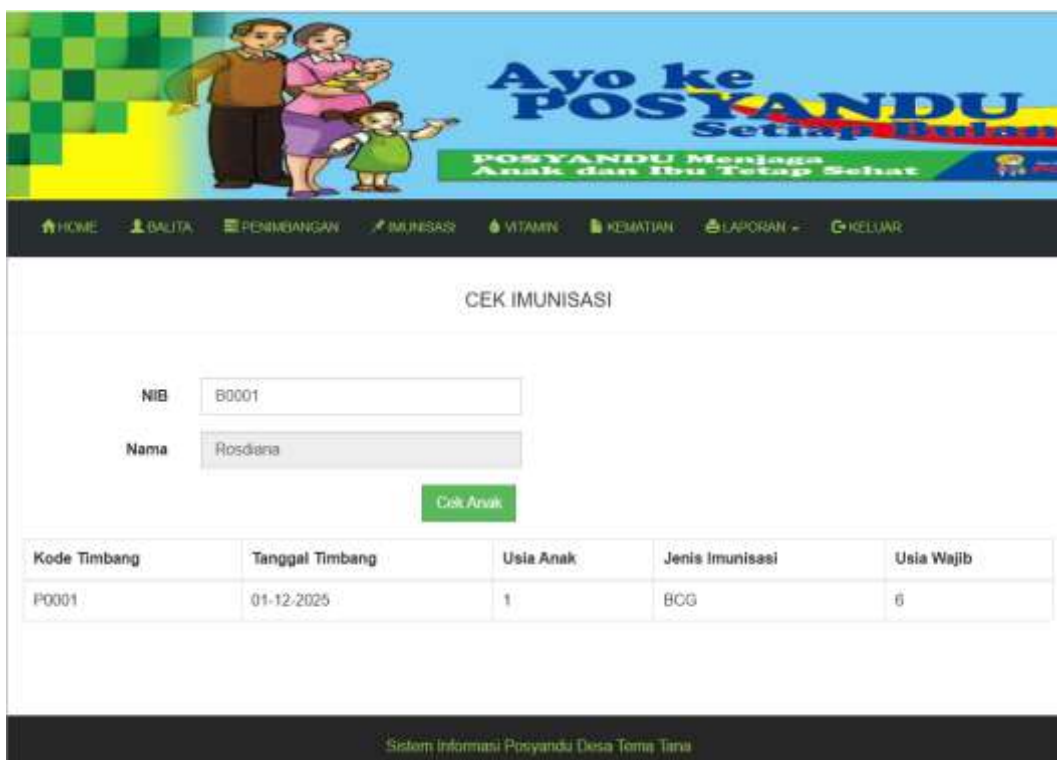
Ayo ke POSYANDU Setiap Bulan

POSYANDU Menjaga Anak dan Ibu Tetap Sehat

HOME BALITA PENIMBANGAN IMUNISASI VITAMIN KEMATIAN LAPORAN KELUAR

CEK IMUNISASI

NIB B0001

Nama Rosdiana

Cek Anak

| Kode Timbang | Tanggal Timbang | Usia Anak | Jenis Imunisasi | Usia Wajib |
|---|---|---|---|---|
| P0001 | 01-12-2025 | 1 | BCG | 6 |

Sistem Informasi Posyandu Desa Toma Tana